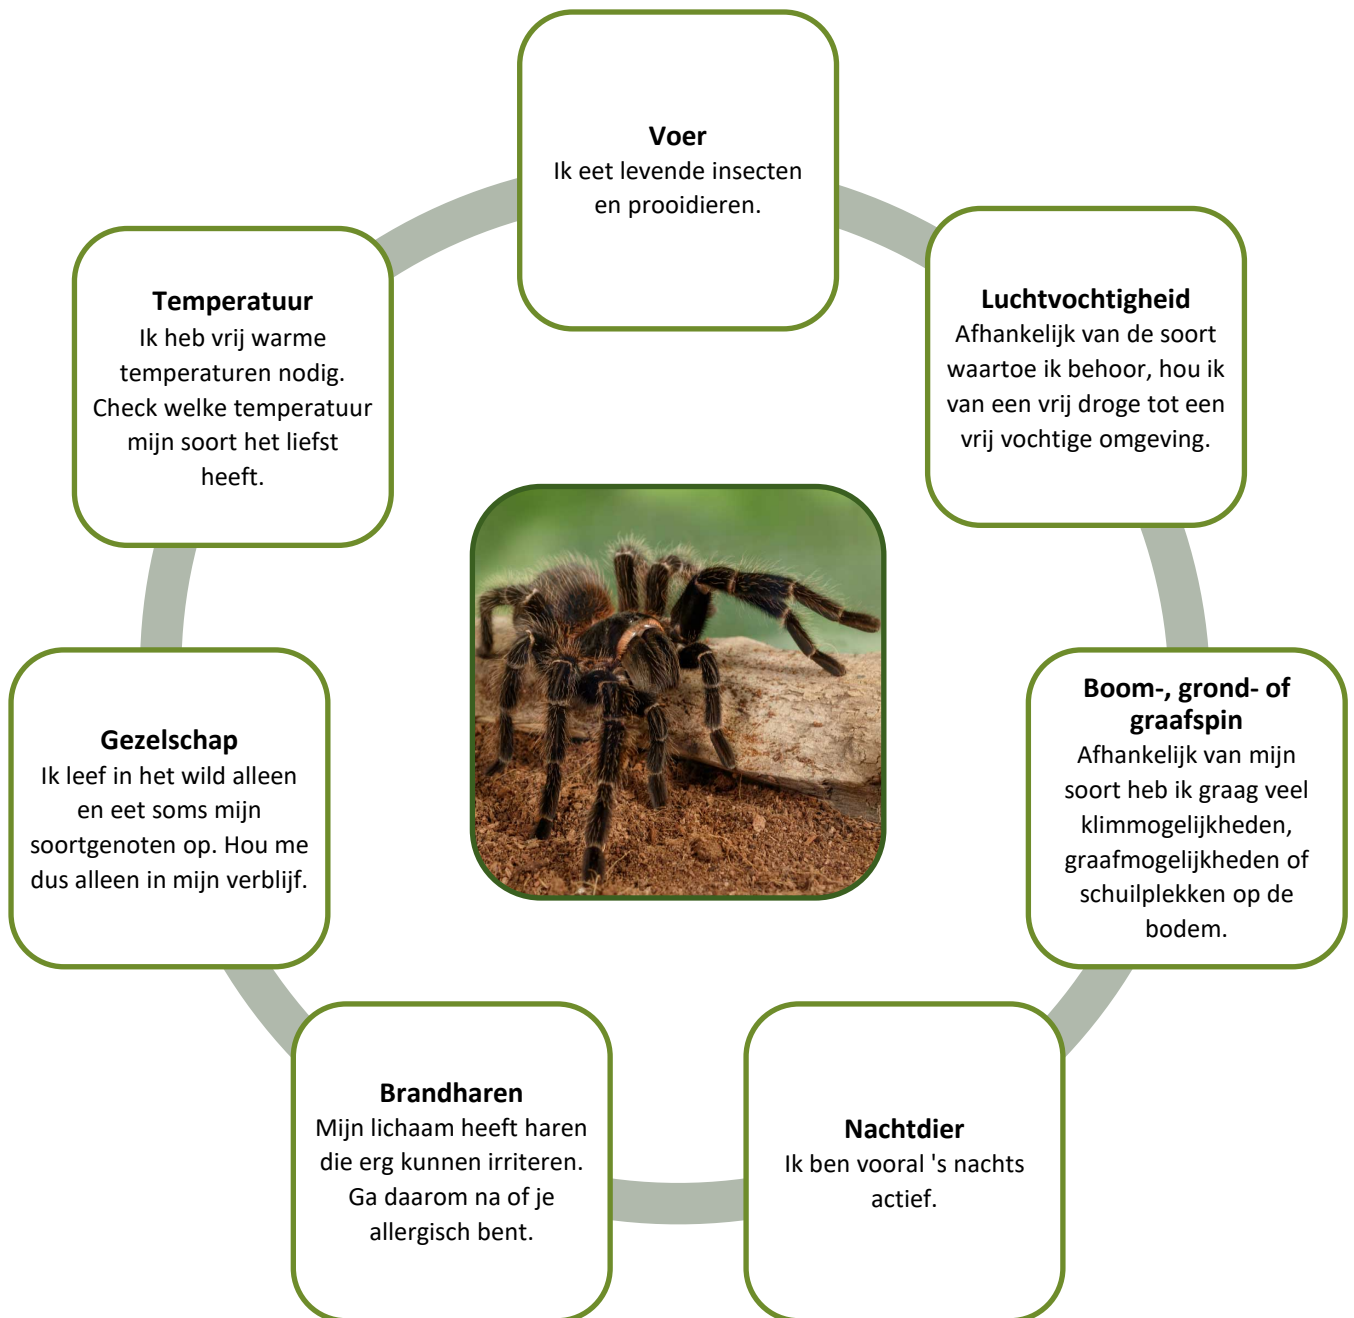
**Voer**
Ik eet levende insecten en prooidieren.

**Luchtvochtigheid**
Afhankelijk van de soort waartoe ik behoor, hou ik van een vrij droge tot een vrij vochtige omgeving.

**Boom-, grond- of graafspin**
Afhankelijk van mijn soort heb ik graag veel klimmogelijkheden, graafmogelijkheden of schuilplekken op de bodem.

**Nachtdier**
Ik ben vooral 's nachts actief.

**Brandharen**
Mijn lichaam heeft haren die erg kunnen irriteren. Ga daarom na of je allergisch bent.

**Gezelschap**
Ik leef in het wild alleen en eet soms mijn soortgenoten op. Hou me dus alleen in mijn verblijf.

**Temperatuur**
Ik heb vrij warme temperaturen nodig. Check welke temperatuur mijn soort het liefst heeft.